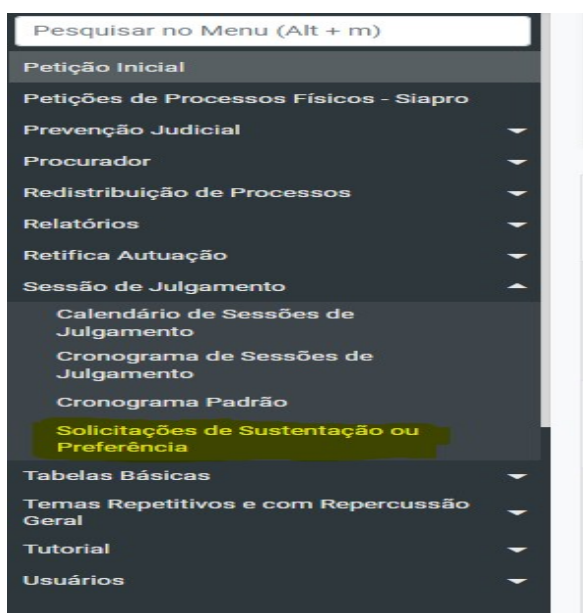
Pesquisar no Menu (Alt + m)

Petição Inicial

Petições de Processos Físicos - Siapro

Prevenção Judicial

Procurador

Redistribuição de Processos

Relatórios

Retifica Autuação

Sessão de Julgamento

Calendário de Sessões de Julgamento

Cronograma de Sessões de Julgamento

Cronograma Padrão

Solicitações de Sustentação ou Preferência

Tabelas Básicas

Temas Repetitivos e com Repercussão Geral

Tutorial

Usuários